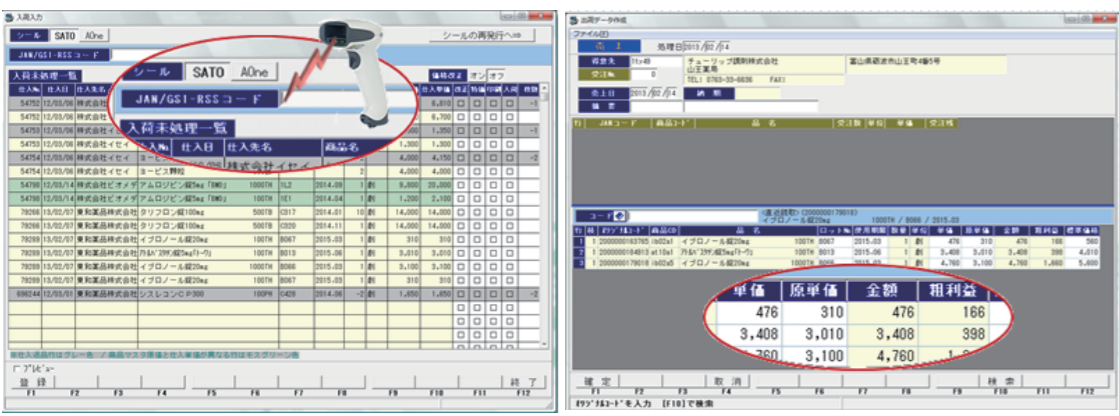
入荷入力

シール SATO AOne

シールの再発行へ

JAN/GS1-RSSコード

入荷未処理一覧

シール SATO AOne

JAN/GS1-RSSコード

入荷未処理一覧

仕入No 仕入日 仕入先名 商品名

株式会社イセイ

オン オフ

| 仕入No | 仕入日 | 仕入先名 | 商品名 | | | | | | 仕入単価 | 金額 |
|---|---|---|---|---|---|---|---|---|---|---|
| 54752 | 12/03/06 | 株式会社 | | | | | | | 6,810 | |
| 54752 | 12/03/06 | 株式会社 | | | | | | | 6,700 | |
| 54753 | 12/03/06 | 株式会社イセイ | | | | | | | 1,350 | |
| 54753 | 12/03/06 | 株式会社イセイ | | | | | | | 1,300 | 1,300 |
| 54754 | 12/03/06 | 株式会社イセイ | | | | | | | 4,000 | 4,150 |
| 54754 | 12/03/06 | 株式会社イセイ | ヨーピス顆粒 | | | | 2 | | 4,000 | |
| 54790 | 12/03/14 | 株式会社ビオメディ | アムロジピン錠5mg「BMD」 | 1000T | 1L2 | 2014.09 | 1 | 箱 | 9,600 | 20,000 |
| 54790 | 12/03/14 | 株式会社ビオメディ | アムロジピン錠5mg「BMD」 | 1000T | 1E1 | 2014.04 | 1 | 箱 | 1,200 | 2,100 |
| 78268 | 13/02/07 | 東和薬品株式会社 | クリプロン錠100mg | 500TB | C817 | 2014.01 | 10 | 箱 | 14,000 | 14,000 |
| 78268 | 13/02/07 | 東和薬品株式会社 | クリプロン錠100mg | 500TB | C820 | 2014.11 | 1 | 箱 | 14,000 | 14,000 |
| 78289 | 13/02/07 | 東和薬品株式会社 | イブロノール錠20mg | 100TH | 8067 | 2015.03 | 1 | 箱 | 310 | 310 |
| 78289 | 13/02/07 | 東和薬品株式会社 | アトルバスタチン錠10mg「トーワ」 | 100TH | 8013 | 2015.06 | 1 | 箱 | 3,010 | 3,010 |
| 78289 | 13/02/07 | 東和薬品株式会社 | イブロノール錠20mg | 1000TH | 8066 | 2015.03 | 1 | 箱 | 3,100 | 3,100 |
| 78289 | 13/02/07 | 東和薬品株式会社 | イブロノール錠20mg | 100TH | 8067 | 2015.03 | 1 | 箱 | 310 | |
| 896244 | 12/03/01 | 東和薬品株式会社 | シスレコンC P300 | 100PH | C428 | 2014.06 | -2 | 箱 | 1,650 | 1,650 |

プレビュー

登録 F1 F2 F3 F4 F5 F6 F7 F8 F9 F10 F11 終了 F12

出荷データ作成

ファイル(F)

売上 処理日 2013/02/14

得意先 チューリップ調剤株式会社 山王薬局 富山県砺波市山王町4番5号

TEL: 0763-33-6836 FAX:

受注No 0

売上日 2013/02/14 納期

備考

| 行 | JANコード | 商品コード | 品名 | 受注数 | 単位 | 単価 | 受注残 |
|---|---|---|---|---|---|---|---|

コード

<直近読取> (20000001 79018) イブロノール錠20mg 1000TH / 8066 / 2015.03

| 行 | 共 | ｵﾘｼﾞﾅﾙｺｰﾄﾞ | 商品CD | 品名 | | ロットNo | 使用期限 | 数量 | 単位 | 単価 | 原単価 | 金額 | 粗利益 | 標準価格 |
|---|---|---|---|---|---|---|---|---|---|---|---|---|---|---|
| 1 | 1 | 2000000163765 | | イブロノール錠20mg | 100TH | 8067 | 2015.03 | 1 | 箱 | 476 | 310 | 476 | 166 | 560 |
| 2 | 1 | 2000000184913 | | アトルバスタチン錠10mg「トーワ」 | 100TH | 8013 | 2015.06 | 1 | 箱 | 3,408 | 3,010 | 3,408 | 398 | 4,010 |
| 3 | 1 | 2000000179018 | | イブロノール錠20mg | 1000TH | 8066 | 2015.03 | 1 | 箱 | 4,760 | 3,100 | 4,760 | 1,660 | 5,600 |

| 単価 | 原単価 | 金額 | 粗利益 |
|---|---|---|---|
| 476 | 310 | 476 | 166 |
| 3,408 | 3,010 | 3,408 | 398 |
| 760 | 3,100 | 4,760 | 1 |

確定 F1 F2 F3 F4 取消 F5 F6 F7 F8 検索 F9 F10 F11 F12

ｵﾘｼﾞﾅﾙｺｰﾄﾞを入力 [F10]で検索